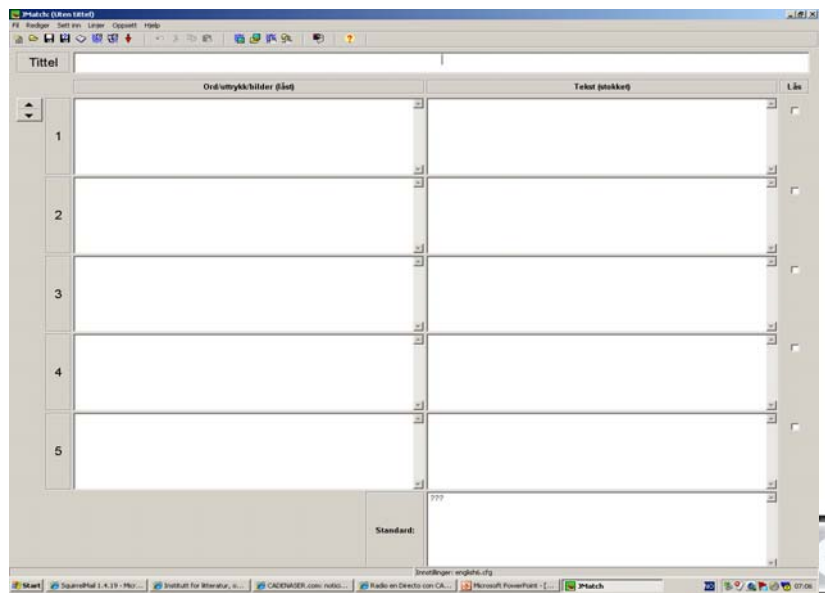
JMatch (Uten tittel)
Fil Rediger Sett inn Linjer Oppsett Hjelp

Tittel

Ord/uttrykk/bilder (låst)
Tekst (stokket)
Lås

1
2
3
4
5

Standard:
???

Innstillinger: english6.cfg

Start SquirrelMail 1.4.19 - Micr... Institutt for litteratur, o... CADENASER.com: notici... Radio en Directo con CA... Microsoft PowerPoint - [... JMatch
07:06